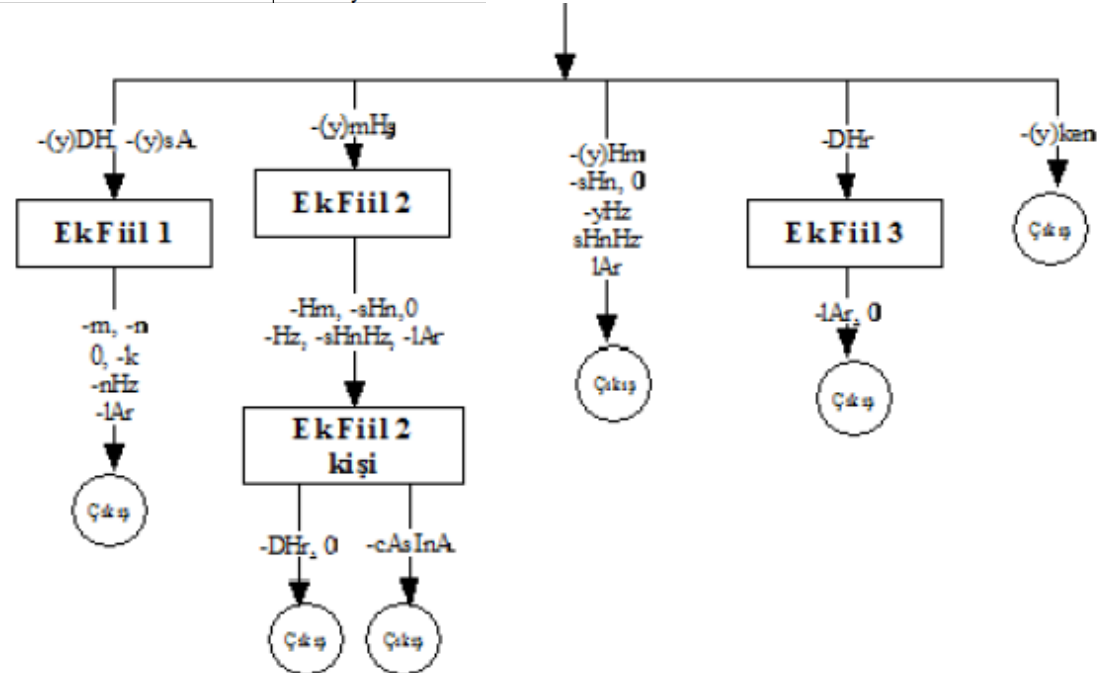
-(y)DH, -(y)sA

EkFiil 1

-m, -n
0, -k
-nHz
-lAr

Çıkış

-(y)mHş

EkFiil 2

-Hm, -sHn, 0
-Hz, -sHnHz, -lAr

EkFiil 2
kişi

-DHr, 0

Çıkış

-cAsInA

Çıkış

-(y)Hm
-sHn, 0
-yHz
sHnHz
lAr

Çıkış

-DHr

EkFiil 3

-lAr, 0

Çıkış

-(y)ken

Çıkış